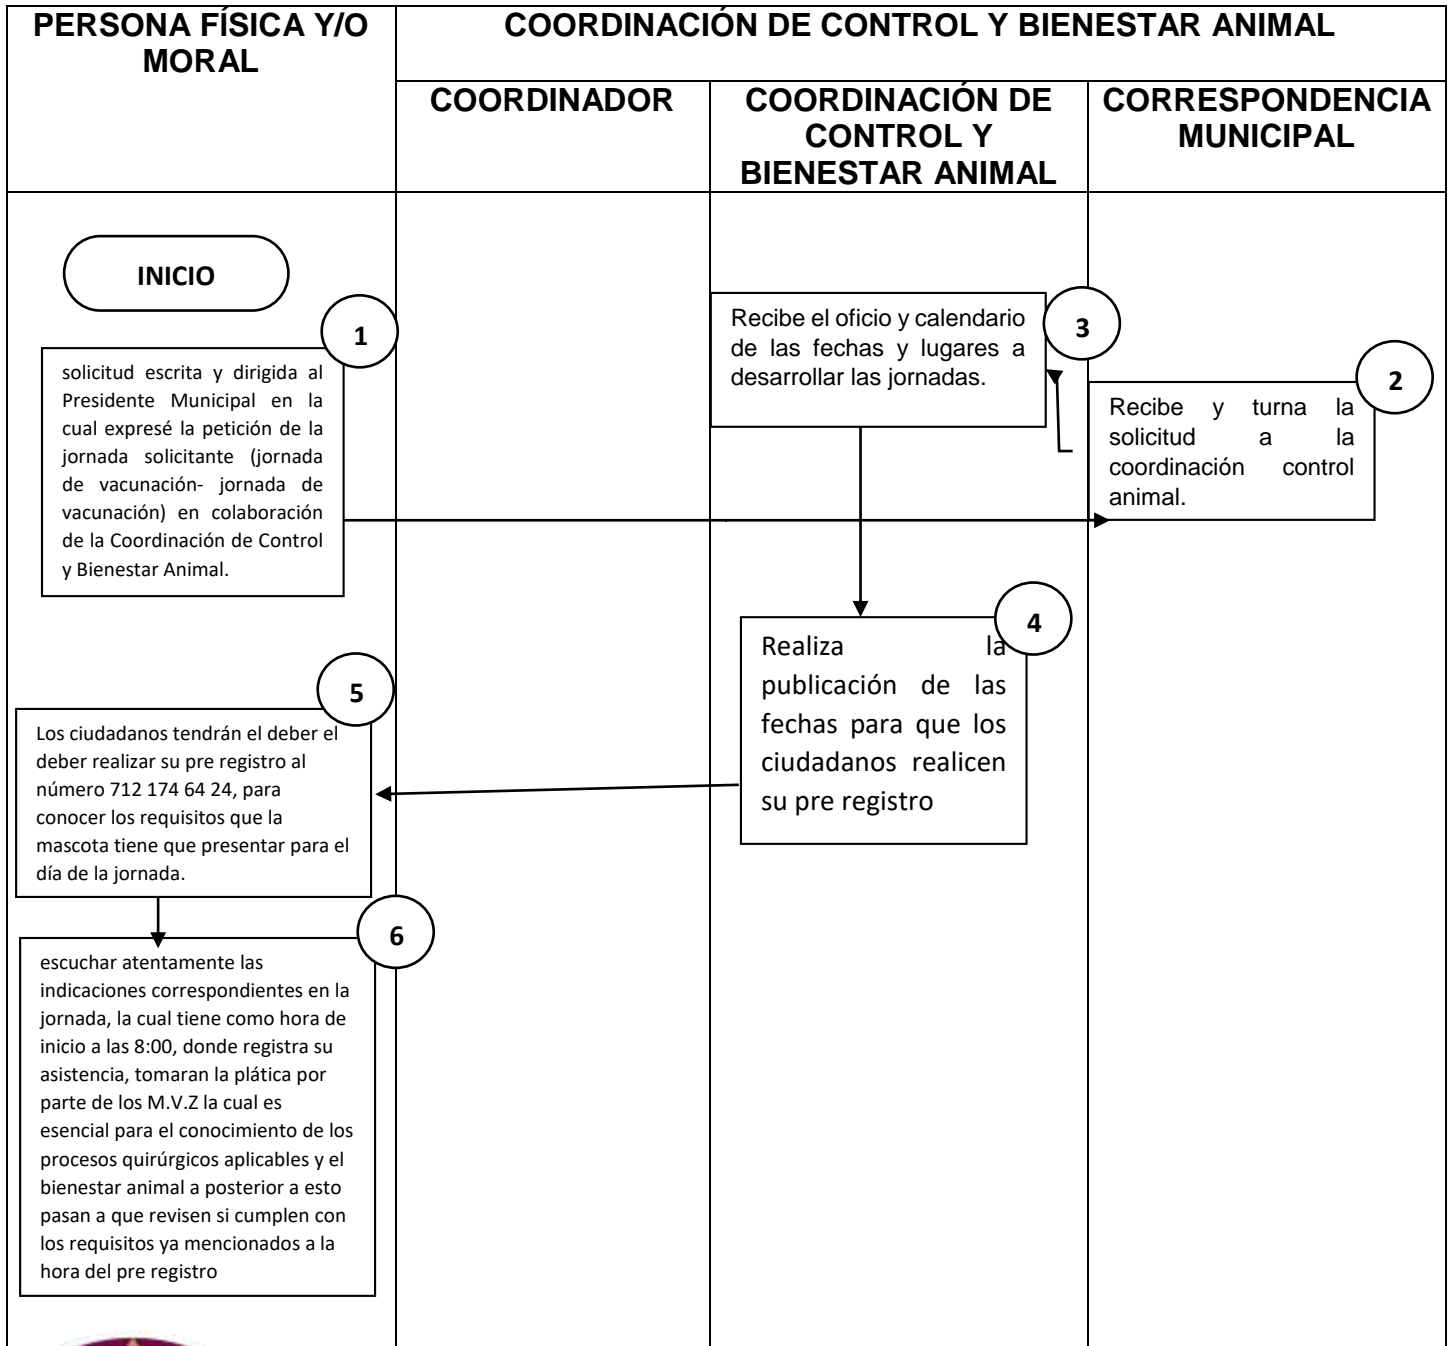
PERSONA FÍSICA Y/O MORAL

COORDINACIÓN DE CONTROL Y BIENESTAR ANIMAL

COORDINADOR

COORDINACIÓN DE CONTROL Y BIENESTAR ANIMAL

CORRESPONDENCIA MUNICIPAL

INICIO

1

solicitud escrita y dirigida al Presidente Municipal en la cual expresé la petición de la jornada solicitante (jornada de vacunación- jornada de vacunación) en colaboración de la Coordinación de Control y Bienestar Animal.

2

Recibe y turna la solicitud a la coordinación control animal.

3

Recibe el oficio y calendario de las fechas y lugares a desarrollar las jornadas.

4

Realiza la publicación de las fechas para que los ciudadanos realicen su pre registro

5

Los ciudadanos tendrán el deber el deber realizar su pre registro al número 712 174 64 24, para conocer los requisitos que la mascota tiene que presentar para el día de la jornada.

6

escuchar atentamente las indicaciones correspondientes en la jornada, la cual tiene como hora de inicio a las 8:00, donde registra su asistencia, tomaran la plática por parte de los M.V.Z la cual es esencial para el conocimiento de los procesos quirúrgicos aplicables y el bienestar animal a posterior a esto pasan a que revisen si cumplen con los requisitos ya mencionados a la hora del pre registro